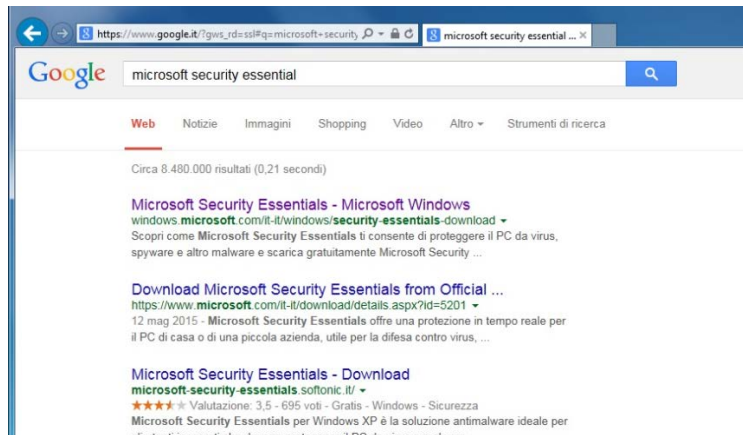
https://www.google.it/?gws_rd=ssl#q=microsoft+security

microsoft security essential ... ×

Google

microsoft security essential

Web Notizie Immagini Shopping Video Altro ▾ Strumenti di ricerca

Circa 8.480.000 risultati (0,21 secondi)

Microsoft Security Essentials - Microsoft Windows
windows.microsoft.com/it-it/windows/security-essentials-download ▾
Scopri come Microsoft Security Essentials ti consente di proteggere il PC da virus, spyware e altro malware e scarica gratuitamente Microsoft Security ...

Download Microsoft Security Essentials from Official ...
https://www.microsoft.com/it-it/download/details.aspx?id=5201 ▾
12 mag 2015 - Microsoft Security Essentials offre una protezione in tempo reale per il PC di casa o di una piccola azienda, utile per la difesa contro virus, ...

Microsoft Security Essentials - Download
microsoft-security-essentials.softonic.it/ ▾
★★★★★ Valutazione: 3,5 - 695 voti - Gratis - Windows - Sicurezza
Microsoft Security Essentials per Windows XP è la soluzione antimalware ideale per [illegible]